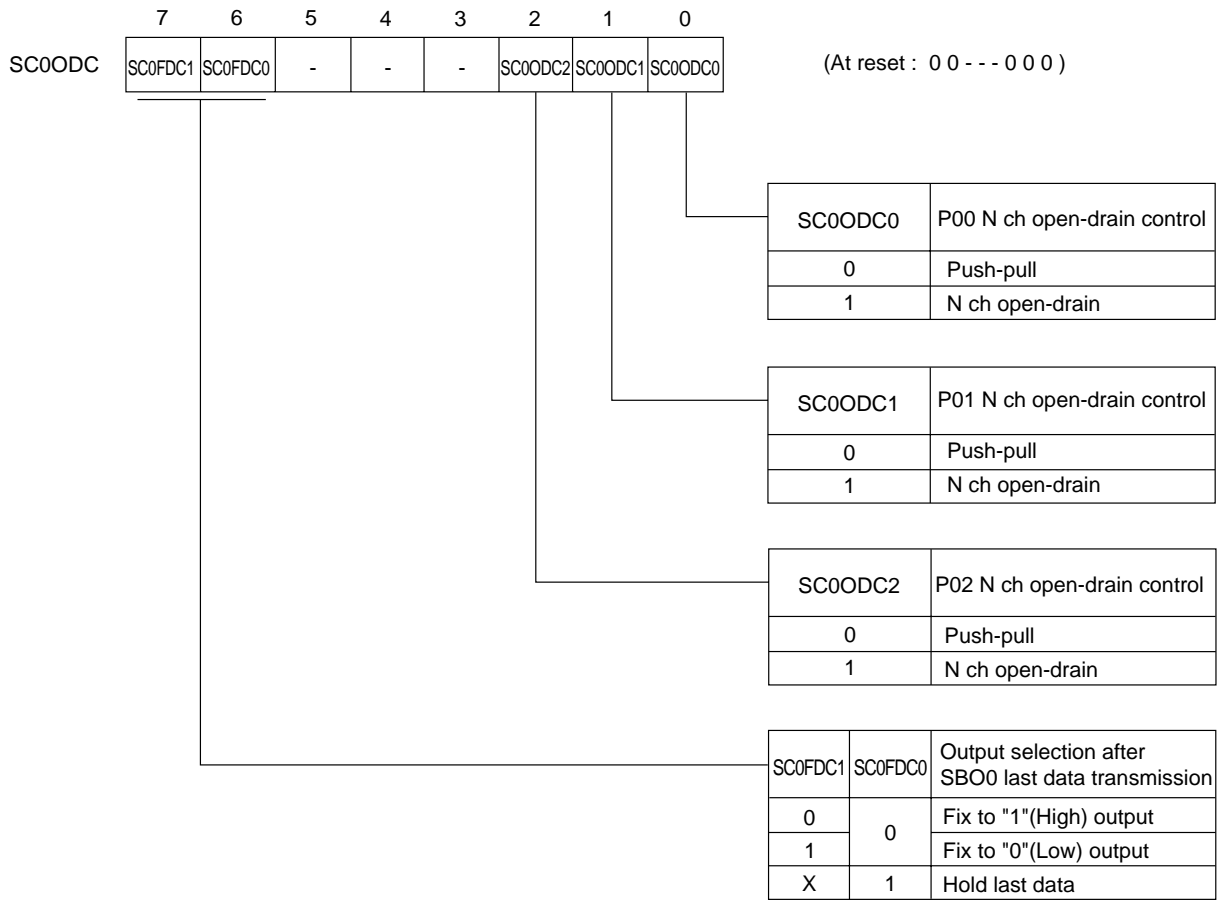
| | 7 | 6 | 5 | 4 | 3 | 2 | 1 | 0 |
|---|---|---|---|---|---|---|---|---|
| SC0ODC | SC0FDC1 | SC0FDC0 | - | - | - | SC0ODC2 | SC0ODC1 | SC0ODC0 |

(At reset : 0 0 - - - 0 0 0 )

| SC0ODC0 | P00 N ch open-drain control |
|---|---|
| 0 | Push-pull |
| 1 | N ch open-drain |

| SC0ODC1 | P01 N ch open-drain control |
|---|---|
| 0 | Push-pull |
| 1 | N ch open-drain |

| SC0ODC2 | P02 N ch open-drain control |
|---|---|
| 0 | Push-pull |
| 1 | N ch open-drain |

| SC0FDC1 | SC0FDC0 | Output selection after SBO0 last data transmission |
|---|---|---|
| 0 | 0 | Fix to "1"(High) output |
| 1 | | Fix to "0"(Low) output |
| X | 1 | Hold last data |